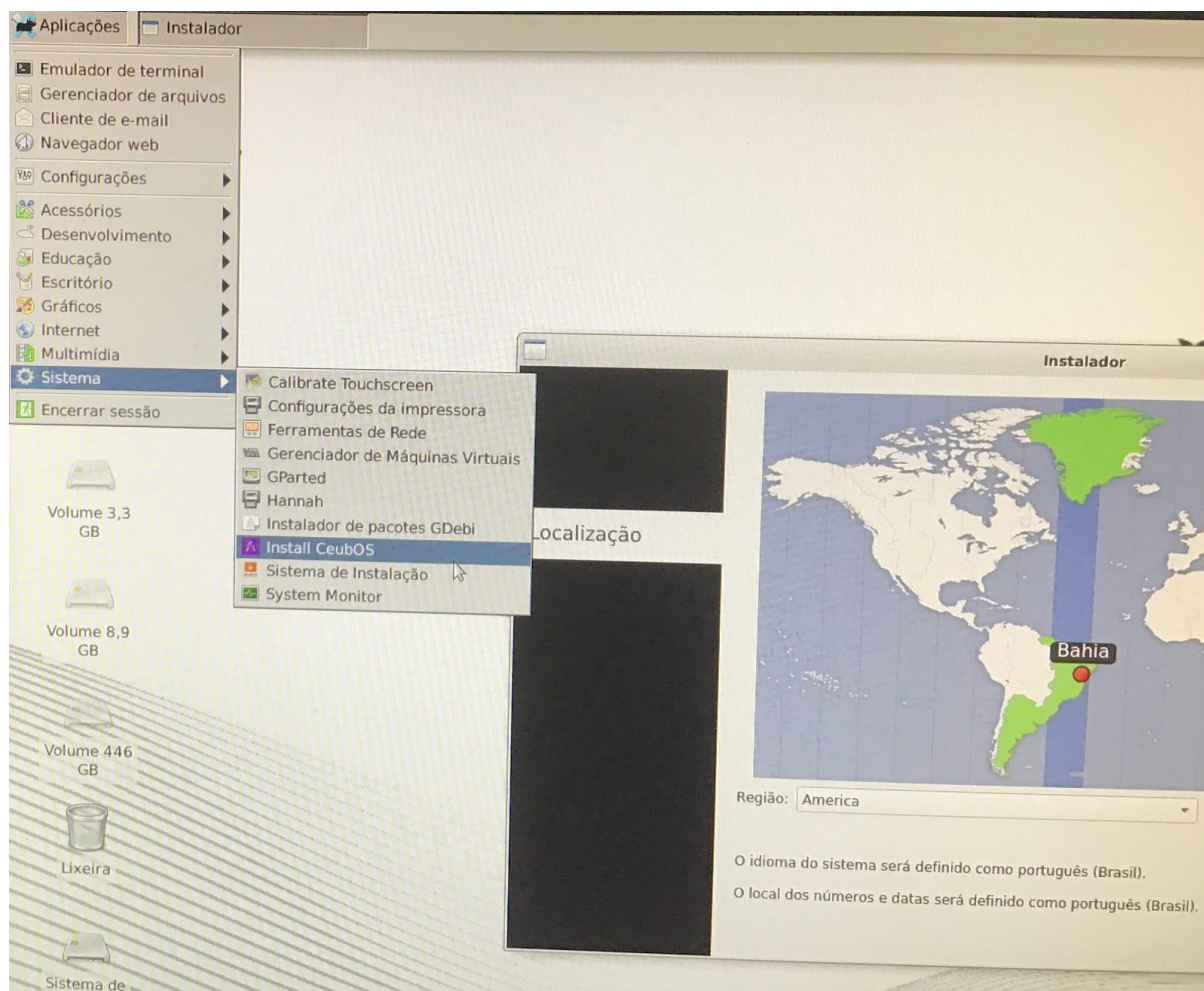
Aplicações Instalador

Emulador de terminal
Gerenciador de arquivos
Cliente de e-mail
Navegador web
Configurações
Acessórios
Desenvolvimento
Educação
Escritório
Gráficos
Internet
Multimídia
Sistema
Encerrar sessão

Calibrate Touchscreen
Configurações da impressora
Ferramentas de Rede
Gerenciador de Máquinas Virtuais
GParted
Hannah
Instalador de pacotes GDebi
Install CeubOS
Sistema de Instalação
System Monitor

Volume 3,3 GB

Volume 8,9 GB

Volume 446 GB

Lixeira

Sistema de

Instalador

Localização

Bahia

Região: America

O idioma do sistema será definido como português (Brasil).

O local dos números e datas será definido como português (Brasil).